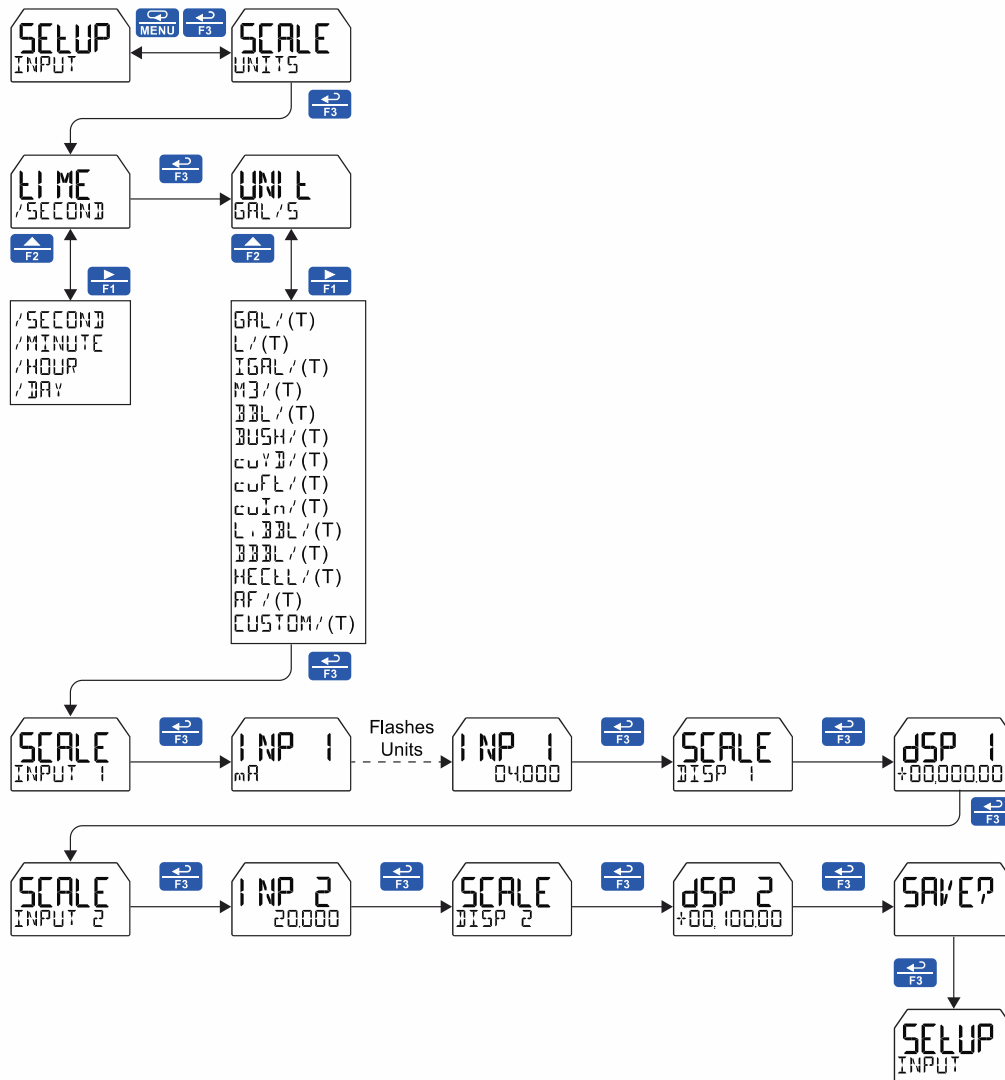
SEtUP
INPUT

MENU F3

SCALE
UNITS

F3

tIME
/SECOND

F3

UNIt
GAL/S

F2 F1

F2 F1

/SECOND
/MINUTE
/HOUR
/DAY

GAL/(T)
L/(T)
IGAL/(T)
M3/(T)
BBL/(T)
BUSH/(T)
cuYD/(T)
cuFt/(T)
cuIn/(T)
LiBBL/(T)
BBBL/(T)
HECtL/(T)
AF/(T)
CUSTOM/(T)

F3

SCALE
INPUT 1

F3

INP 1
mA

Flashes Units

INP 1
04.000

F3

SCALE
DISP 1

F3

dSP 1
+00,000.00

F3

SCALE
INPUT 2

F3

INP 2
20.000

F3

SCALE
DISP 2

F3

dSP 2
+00,100.00

F3

SAVE?

F3

SEtUP
INPUT